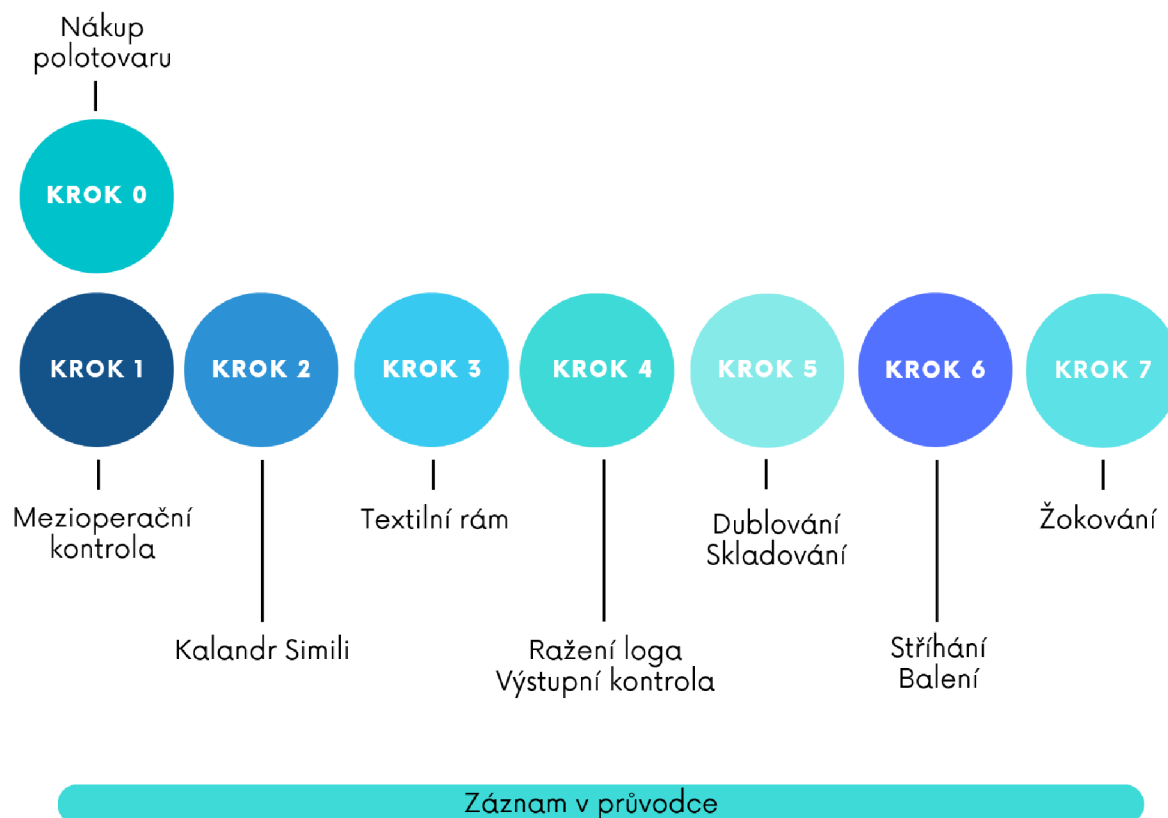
Nákup polotovaru

KROK 0

KROK 1

Mezioperační kontrola

KROK 2

Kalandr Simili

KROK 3

Textilní rám

KROK 4

Ražení loga
Výstupní kontrola

KROK 5

Dublování
Skladování

KROK 6

Stříhání
Balení

KROK 7

Žokování

Záznam v průvodce